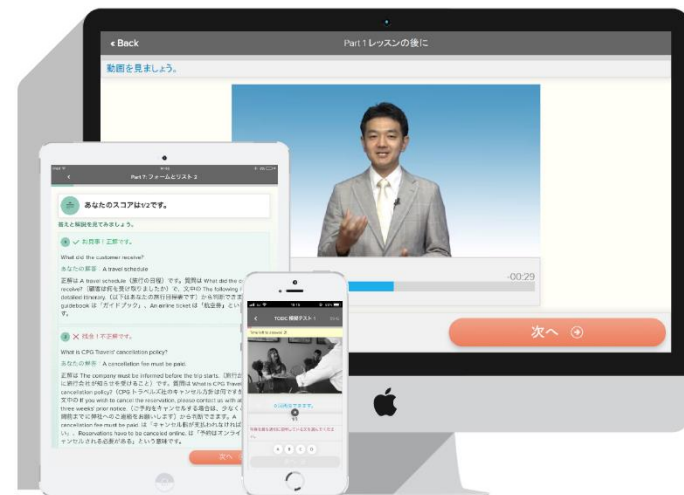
‹ Back

Part 1 レッスンの後に

動画を見ましょう。

-00:29

次へ ➔

Part 7: フォームとリスト 2

あなたのスコアは1/2です。

答えと解説を見てみましょう。

お見事！正解です。

What did the customer receive?

あなたの解答 A travel schedule

正解は A travel schedule (旅行の日程) です。質問は What did the c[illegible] receive?「顧客は何を受け取りましたか」で、文中の The following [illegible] detailed itinerary.（以下はあなたの旅行日程案です）から判断でき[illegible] guidebook は「ガイドブック」、An airline ticket は「航空券」とい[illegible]

残念！不正解です。

What is CPG Travels' cancellation policy?

あなたの解答 A cancellation fee must be paid.

正解は The company must be informed before the trip starts.（旅行が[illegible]に旅行会社が知らせを受けること）です。質問は What is CPG Travel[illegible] cancellation policy?（CPG トラベルズ社のキャンセル方針は何ですか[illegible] 文中の If you wish to cancel the reservation, please contact us with a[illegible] three weeks' prior notice.（ご予約をキャンセルする場合は、少なく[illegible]時間までに弊社へのご連絡をお願いします）から判断できます。A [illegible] cancellation fee must be paid. は「キャンセル料が支払われなければ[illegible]い」、Reservations have to be canceled online. は「予約はオンライ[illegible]ャンセルされる必要がある」という意味です。

次へ

TOEIC 模擬テスト 1

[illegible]